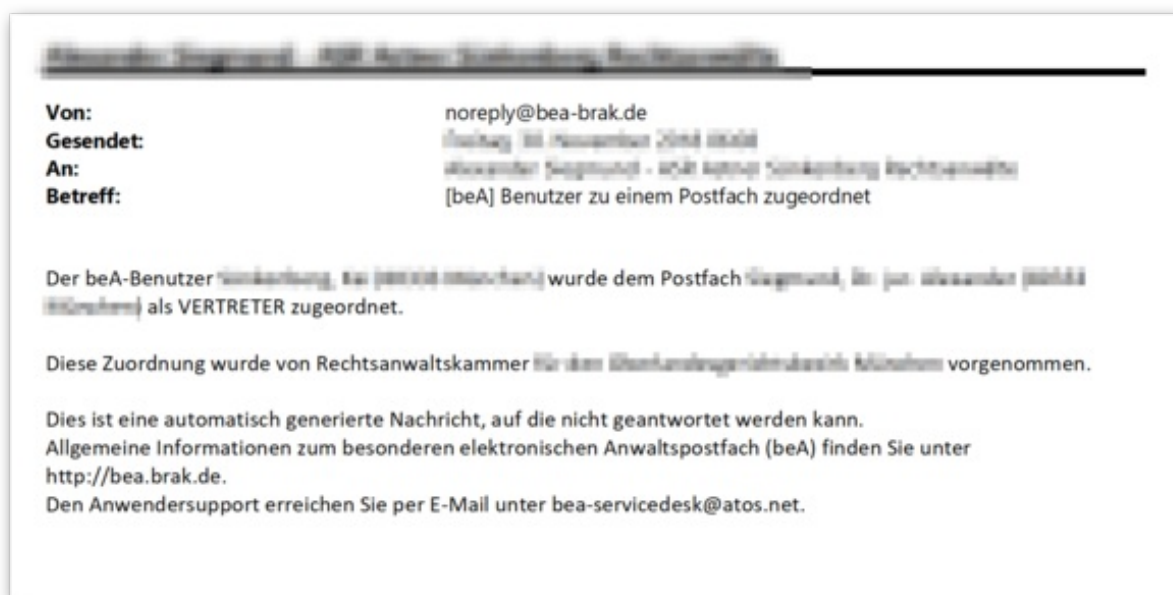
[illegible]

| | |
|---|---|
| **Von:** | noreply@bea-brak.de |
| **Gesendet:** | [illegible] |
| **An:** | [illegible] |
| **Betreff:** | [beA] Benutzer zu einem Postfach zugeordnet |

Der beA-Benutzer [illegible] wurde dem Postfach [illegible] als VERTRETER zugeordnet.

Diese Zuordnung wurde von Rechtsanwaltskammer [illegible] vorgenommen.

Dies ist eine automatisch generierte Nachricht, auf die nicht geantwortet werden kann.
Allgemeine Informationen zum besonderen elektronischen Anwaltspostfach (beA) finden Sie unter http://bea.brak.de.
Den Anwendersupport erreichen Sie per E-Mail unter bea-servicedesk@atos.net.